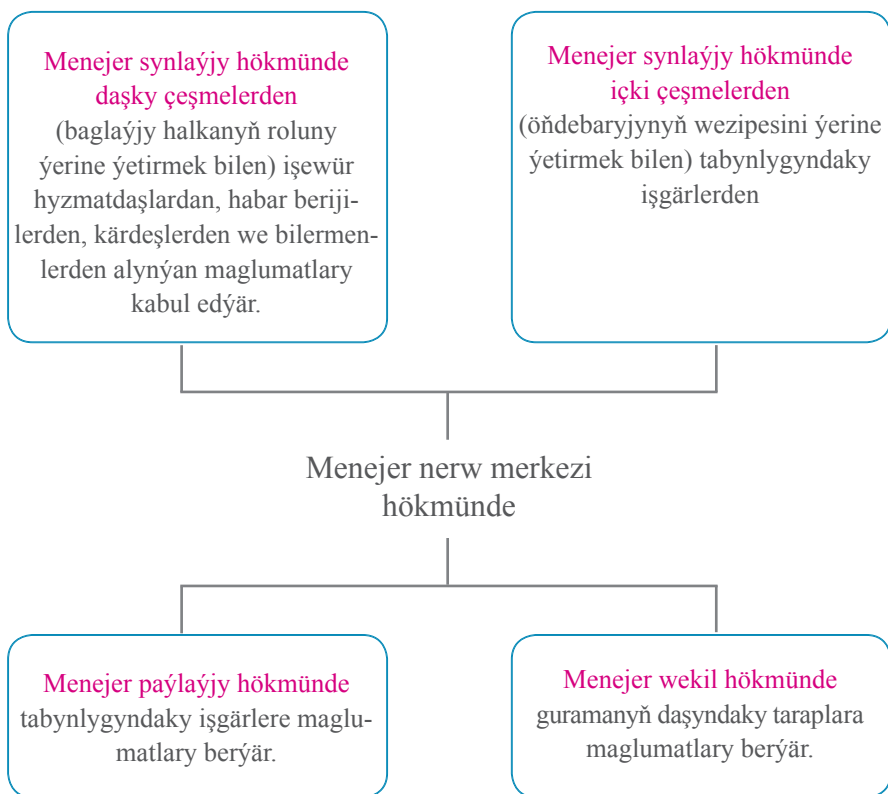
Menejer synlaýjy hökmünde daşky çeşmelerden (baglaýjy halkanyň roluny ýerine ýetirmek bilen) işewür hyzmatdaşlardan, habar berijilerden, kärdeşlerden we bilermenlerden alynýan maglumatlary kabul edýär.

Menejer synlaýjy hökmünde içki çeşmelerden (öňdebaryjynyň wezipesini ýerine ýetirmek bilen) tabynlygyndaky işgärlerden

Menejer nerw merkezi hökmünde

Menejer paýlaýjy hökmünde tabynlygyndaky işgärlere maglumatlary berýär.

Menejer wekil hökmünde guramanyň daşyndaky taraplara maglumatlary berýär.